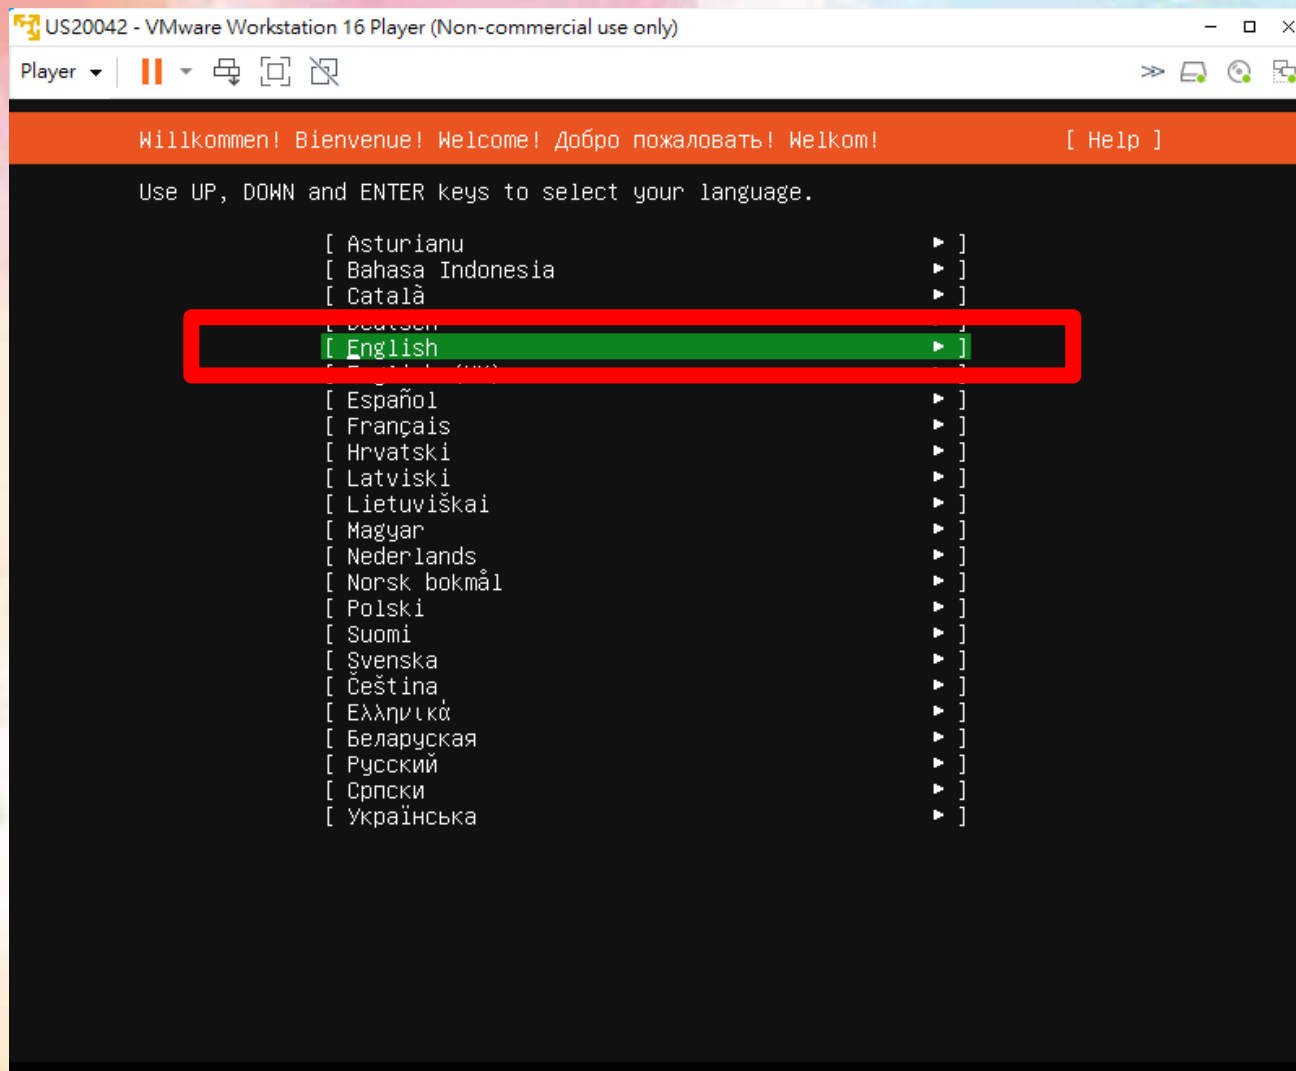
US20042 - VMware Workstation 16 Player (Non-commercial use only)

Player

Willkommen! Bienvenue! Welcome! Добро пожаловать! Welkom! [ Help ]

Use UP, DOWN and ENTER keys to select your language.

[ Asturianu ▸ ]
[ Bahasa Indonesia ▸ ]
[ Català ▸ ]
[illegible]
[ English ▸ ]
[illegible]
[ Español ▸ ]
[ Français ▸ ]
[ Hrvatski ▸ ]
[ Latviski ▸ ]
[ Lietuviškai ▸ ]
[ Magyar ▸ ]
[ Nederlands ▸ ]
[ Norsk bokmål ▸ ]
[ Polski ▸ ]
[ Suomi ▸ ]
[ Svenska ▸ ]
[ Čeština ▸ ]
[ Ελληνικά ▸ ]
[ Беларуская ▸ ]
[ Русский ▸ ]
[ Српски ▸ ]
[ Українська ▸ ]